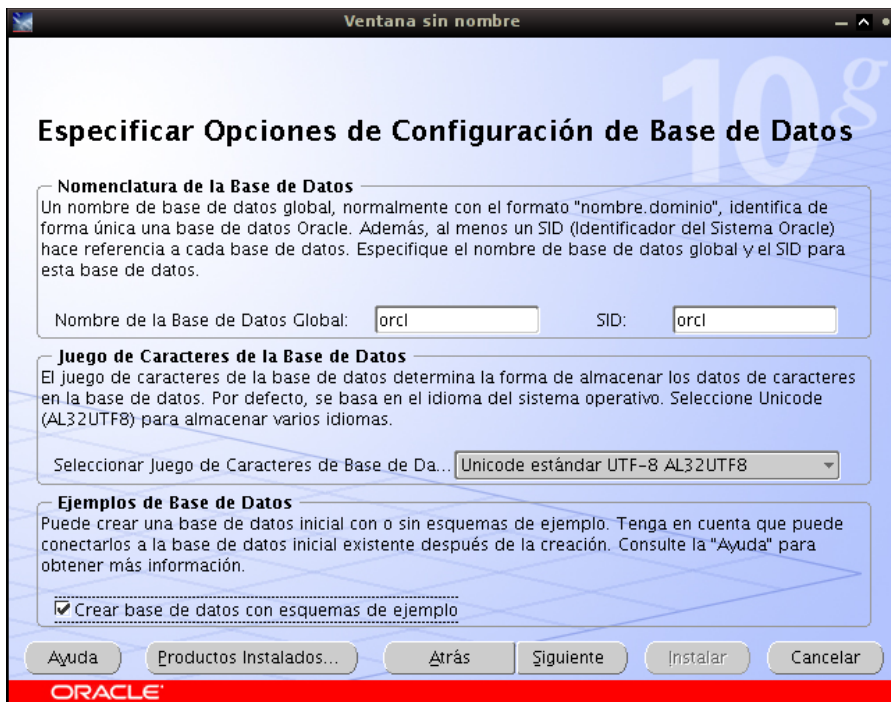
Ventana sin nombre

10g

Especificar Opciones de Configuración de Base de Datos

Nomenclatura de la Base de Datos
Un nombre de base de datos global, normalmente con el formato "nombre.dominio", identifica de forma única una base de datos Oracle. Además, al menos un SID (Identificador del Sistema Oracle) hace referencia a cada base de datos. Especifique el nombre de base de datos global y el SID para esta base de datos.

Nombre de la Base de Datos Global: orcl SID: orcl

Juego de Caracteres de la Base de Datos
El juego de caracteres de la base de datos determina la forma de almacenar los datos de caracteres en la base de datos. Por defecto, se basa en el idioma del sistema operativo. Seleccione Unicode (AL32UTF8) para almacenar varios idiomas.

Seleccionar Juego de Caracteres de Base de Da... Unicode estándar UTF-8 AL32UTF8

Ejemplos de Base de Datos
Puede crear una base de datos inicial con o sin esquemas de ejemplo. Tenga en cuenta que puede conectarlos a la base de datos inicial existente después de la creación. Consulte la "Ayuda" para obtener más información.

Crear base de datos con esquemas de ejemplo

Ayuda Productos Instalados... Atrás Siguiente Instalar Cancelar

ORACLE